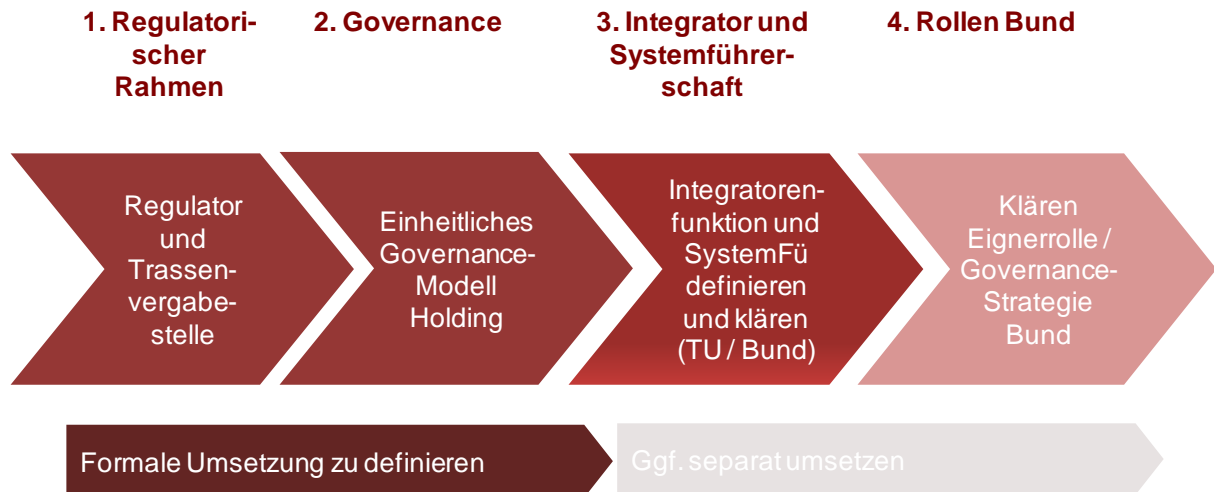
1. Regulatorischer Rahmen

2. Governance

3. Integrator und Systemführerschaft

4. Rollen Bund

Regulator und Trassenvergabestelle

Einheitliches Governance-Modell Holding

Integratorenfunktion und SystemFü definieren und klären (TU / Bund)

Klären Eignerrolle / Governance-Strategie Bund

Formale Umsetzung zu definieren

Ggf. separat umsetzen